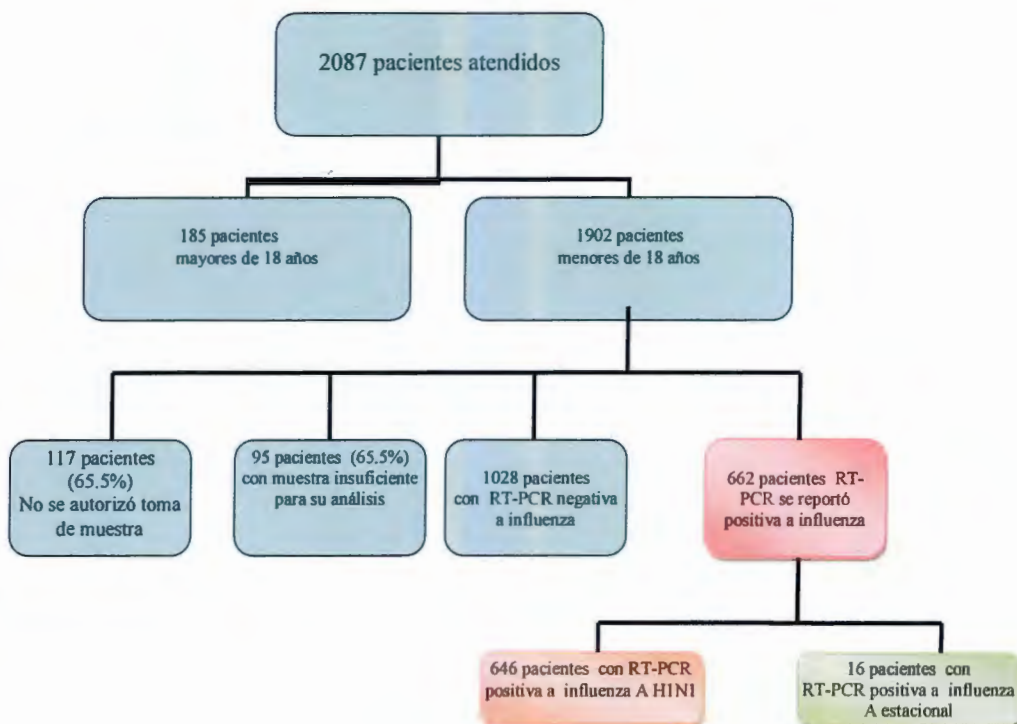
2087 pacientes atendidos

185 pacientes mayores de 18 años

1902 pacientes menores de 18 años

117 pacientes (65.5%) No se autorizó toma de muestra

95 pacientes (65.5%) con muestra insuficiente para su análisis

1028 pacientes con RT-PCR negativa a influenza

662 pacientes RT-PCR se reportó positiva a influenza

646 pacientes con RT-PCR positiva a influenza A H1N1

16 pacientes con RT-PCR positiva a influenza A estacional